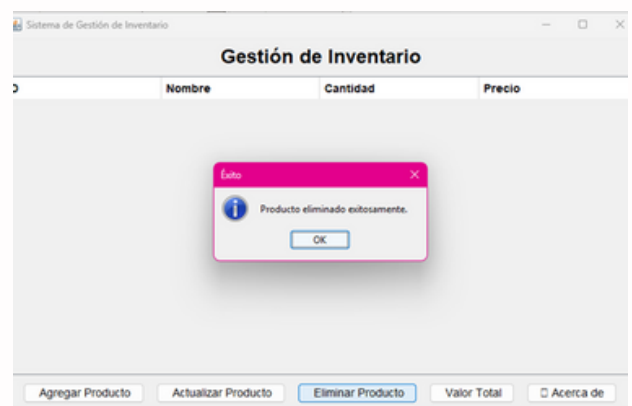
Sistema de Gestión de Inventario

Gestión de Inventario

| D | Nombre | Cantidad | Precio |
|---|---|---|---|

Éxito

Producto eliminado exitosamente.

OK

Agregar Producto
Actualizar Producto
Eliminar Producto
Valor Total
□ Acerca de